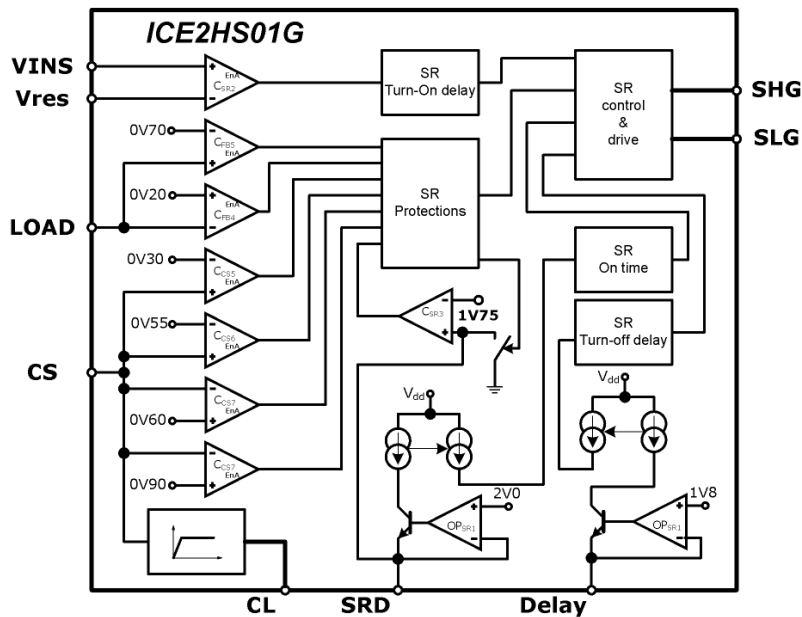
ICE2HS01G

VINS
Vres
LOAD
CS

$C_{SR2}$ EnA
SR Turn-On delay
SR control & drive
SHG
SLG

0V70
$C_{FB5}$ EnA
0V20
EnA $C_{FB4}$
SR Protections
0V30
$C_{CS5}$ EnA
SR On time
0V55
$C_{CS6}$ EnA
$C_{SR3}$
1V75
SR Turn-off delay
0V60
$C_{CS7}$ EnA
$V_{dd}$
$V_{dd}$
0V90
$C_{CS7}$ EnA
2V0
$OP_{SR1}$
1V8
$OP_{SR1}$

CL
SRD
Delay